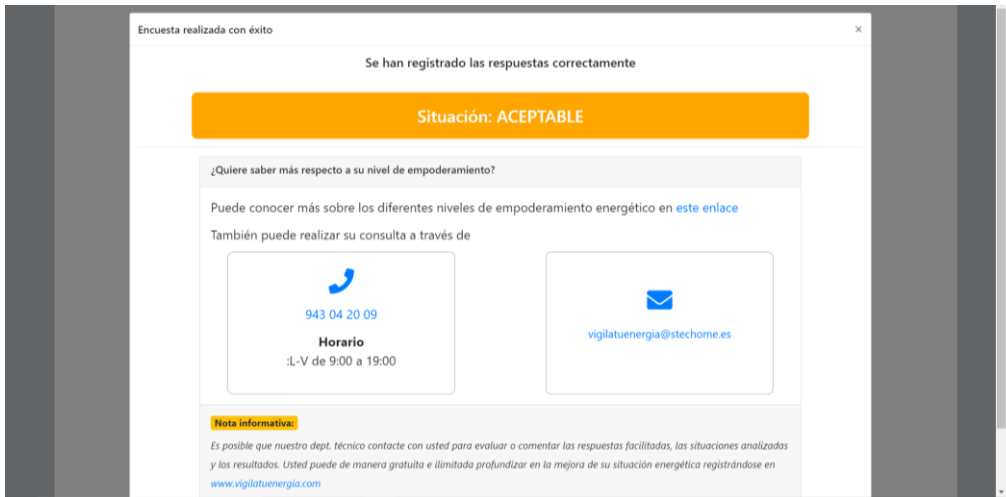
Encuesta realizada con éxito

×

Se han registrado las respuestas correctamente

Situación: ACEPTABLE

¿Quiere saber más respecto a su nivel de empoderamiento?

Puede conocer más sobre los diferentes niveles de empoderamiento energético en este enlace

También puede realizar su consulta a través de

943 04 20 09

Horario
:L-V de 9:00 a 19:00

vigilatuenergia@stechome.es

Nota informativa:

Es posible que nuestro dept. técnico contacte con usted para evaluar o comentar las respuestas facilitadas, las situaciones analizadas y los resultados. Usted puede de manera gratuita e ilimitada profundizar en la mejora de su situación energética registrándose en www.vigilatuenergia.com